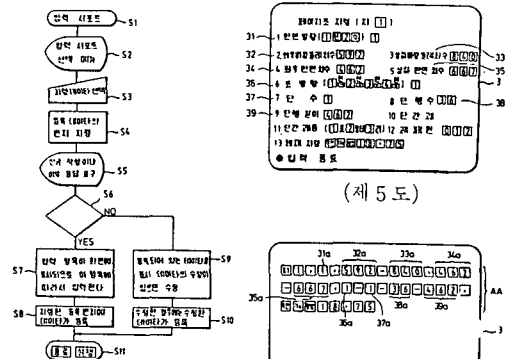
입력 시트로 S1

입력 시트를 선택 하여 S2

지정 데이터 선택 S3

입력 데이터의 편집 지정 S4

신규 작성이냐 이미 입력된 것이냐 S5

S6

NO

YES

S7 입력 항목의 화면에 표시되면 이 항목에 따라서 입력한다

입력되어 있는 데이터를 표시 데이터의 수정이 필요한 수정 S9

S8 지정한 항목 데이터의 데이터가 등록

수정한 항목을 수정한 데이터가 등록 S10

종료 S11

페이지 지정 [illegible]

31 1 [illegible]

32 2 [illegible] 3 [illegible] 33

34 4 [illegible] 5 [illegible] 35

36 6 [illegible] 7 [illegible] 3

37 7 단 수 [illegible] 8 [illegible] 38

39 9 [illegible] 10 단 간

11 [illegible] 12 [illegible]

13 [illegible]

● 입력 종료

(제 5 도)

31a 32a 33a 34a

AA

35a

35b 36a 37a 38a 39a

3